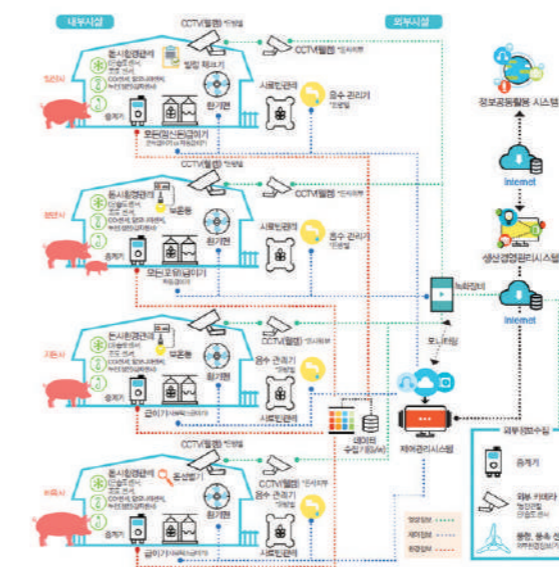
내부시설

외부시설

CCTV(돈방)

CCTV(돈방)

돈사환경관리

발정 체크기

환기팬

사료빈관리

음수 관리기

모돈(임신돈)급이기

분만사

CCTV(돈방)

CCTV(돈방)

돈사환경관리

보온등

환기팬

사료빈관리

음수 관리기

모돈(포유)급이기

자돈사

돈사환경관리

보온등

CCTV(돈방)

환기팬

음수 관리기

사료빈관리

급이기

비육사

CCTV(돈방)

돈사환경관리

돈선별기

CCTV(돈방)

환기팬

음수 관리기

사료빈관리

급이기

데이터 수집 / 분석

제어관리시스템

모니터링

정보공동활용 시스템

Internet

생산경영관리시스템

Internet

외부데이터수집

중계기

외부 카메라

풍향, 풍속 센서